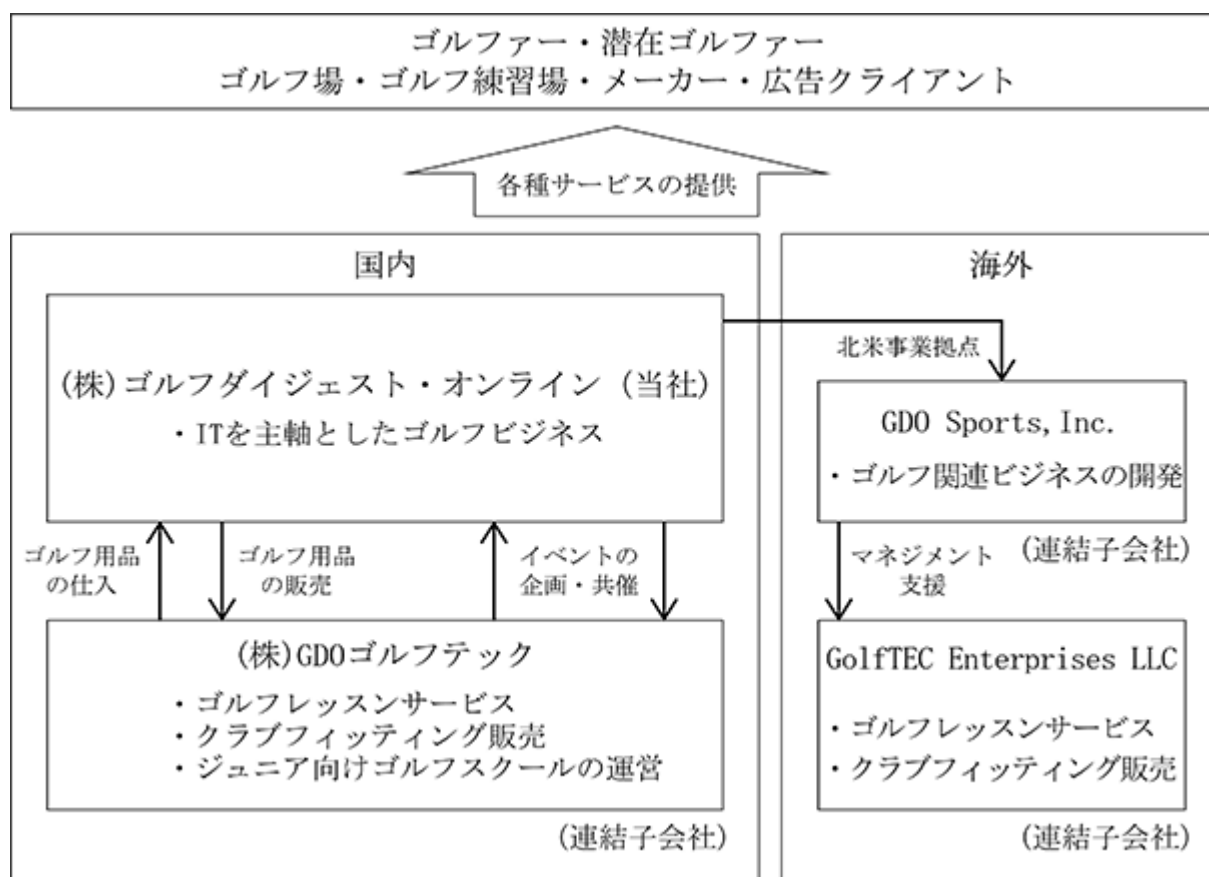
ゴルファー・潜在ゴルファー
ゴルフ場・ゴルフ練習場・メーカー・広告クライアント

各種サービスの提供

国内

(株)ゴルフダイジェスト・オンライン（当社）
・ITを主軸としたゴルフビジネス

ゴルフ用品の仕入

ゴルフ用品の販売

イベントの企画・共催

(株)GDOゴルフテック
・ゴルフレッスンサービス
・クラブフィッティング販売
・ジュニア向けゴルフスクールの運営

（連結子会社）

海外

北米事業拠点

GDO Sports, Inc.
・ゴルフ関連ビジネスの開発

（連結子会社）

マネジメント支援

GolfTEC Enterprises LLC
・ゴルフレッスンサービス
・クラブフィッティング販売

（連結子会社）